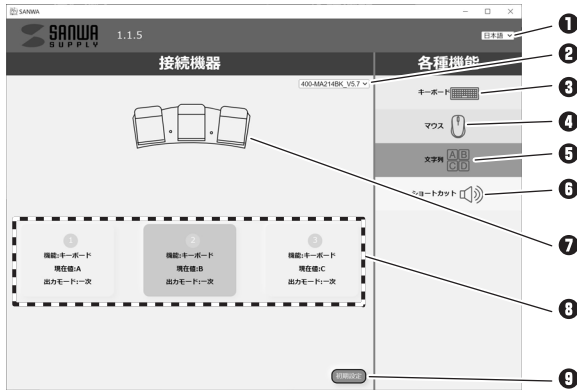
SANWA

SANWA SUPPLY 1.1.5

日本語

接続機器

各種機能

400-MA214BK_V5.7

キーボード

マウス

文字列 A B C D

ショートカット

1
機能:キーボード
現在値:A
出力モード:一次

2
機能:キーボード
現在値:B
出力モード:一次

3
機能:キーボード
現在値:C
出力モード:一次

初期設定

❶
❷
❸
❹
❺
❻
❼
❽
❾